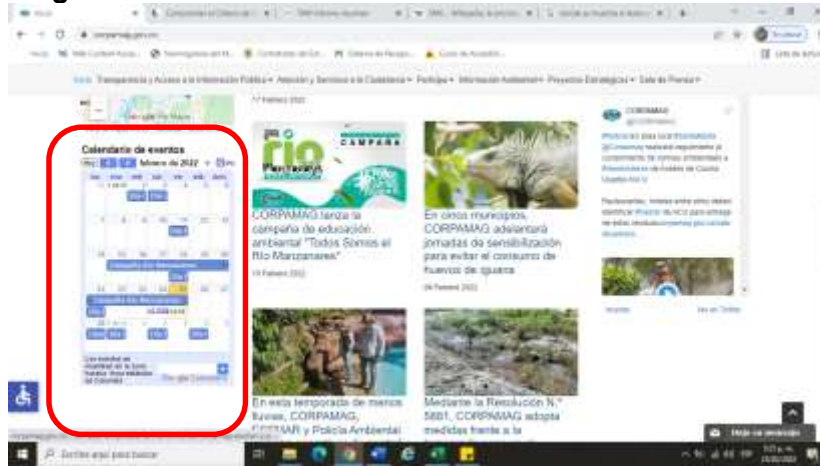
corpamag.gov.co

Inicio Transparencia y Acceso a la Información Pública ▾ Atención y Servicios a la Ciudadanía ▾ Participa ▾ Información Ambiental ▾ Proyectos Estratégicos ▾ Sala de Prensa ▾

Calendario de eventos

febrero de 2022

Campaña Rio Manzanares

Campaña Rio Manzanares

17 Febrero 2022

CAMPAÑA

rio Manzanares

CORPAMAG lanza la campaña de educación ambiental "Todos Somos el Río Manzanares"

15 Febrero 2022

En cinco municipios, CORPAMAG adelantará jornadas de sensibilización para evitar el consumo de huevos de iguana

09 Febrero 2022

CORPAMAG

En esta temporada de menos lluvias, CORPAMAG, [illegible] y Policía Ambiental

Mediante la Resolución N.° 5881, CORPAMAG adopta medidas frente a la

Escribe aquí para buscar

Dejar un mensaje